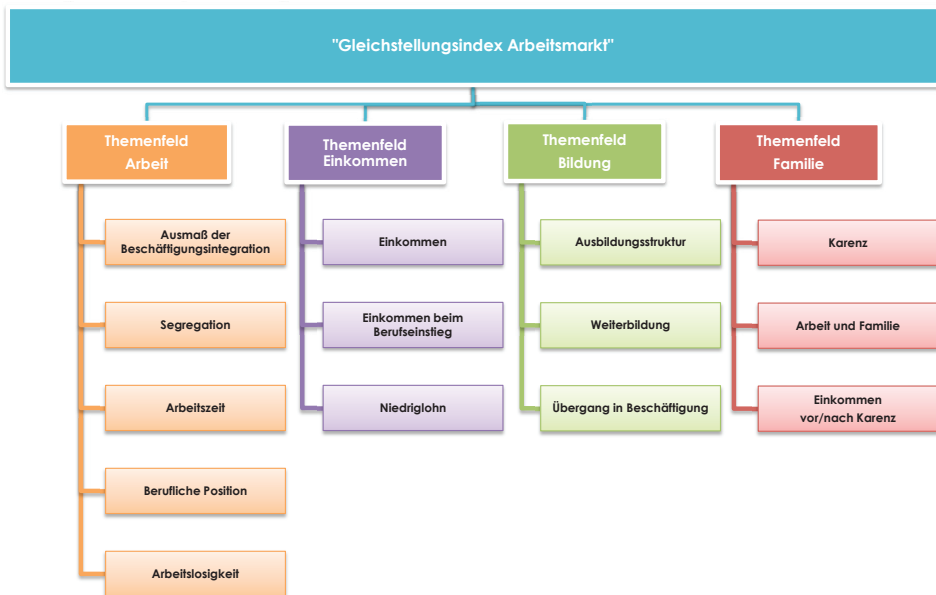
"Gleichstellungsindex Arbeitsmarkt"

Themenfeld Arbeit

Ausmaß der Beschäftigungsintegration

Segregation

Arbeitszeit

Berufliche Position

Arbeitslosigkeit

Themenfeld Einkommen

Einkommen

Einkommen beim Berufseinstieg

Niedriglohn

Themenfeld Bildung

Ausbildungsstruktur

Weiterbildung

Übergang in Beschäftigung

Themenfeld Familie

Karenz

Arbeit und Familie

Einkommen vor/nach Karenz